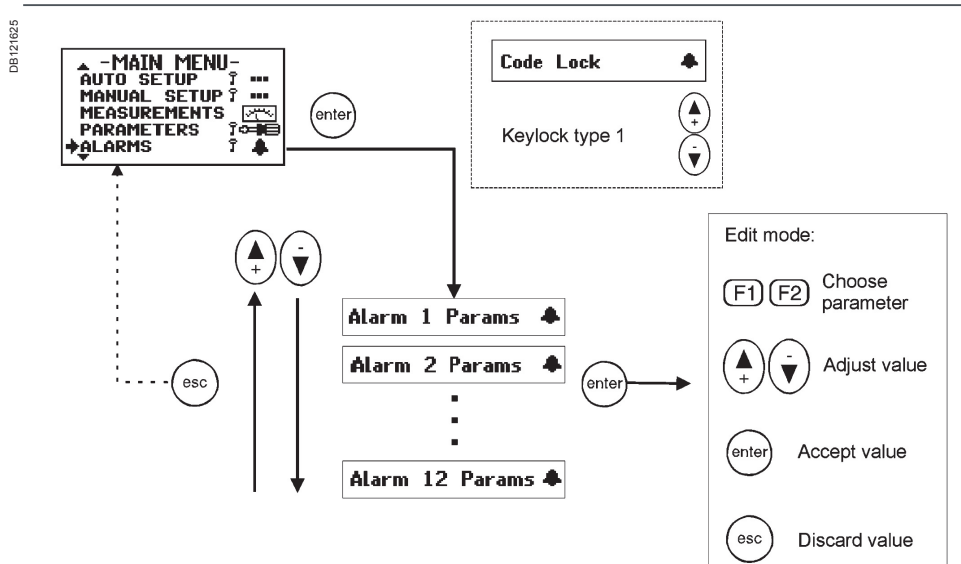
DB121625

-MAIN MENU-
AUTO SETUP
MANUAL SETUP
MEASUREMENTS
PARAMETERS
ALARMS

enter

Code Lock

Keylock type 1

+
-

esc

Alarm 1 Params
Alarm 2 Params
Alarm 12 Params

enter

Edit mode:

F1 F2 Choose parameter

Adjust value

enter Accept value

esc Discard value